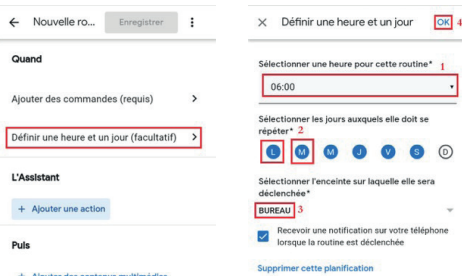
← Nouvelle ro... Enregistrer ⋮

Quand

Ajouter des commandes (requis) >

Définir une heure et un jour (facultatif) >

L'Assistant

+ Ajouter une action

Puis

+ Ajouter des contenus multimédia

× Définir une heure et un jour OK 4

Sélectionner une heure pour cette routine* 1

06:00

Sélectionner les jours auxquels elle doit se répéter* 2

L M M J V S D

Sélectionner l'enceinte sur laquelle elle sera déclenchée*

BUREAU 3

Recevoir une notification sur votre téléphone lorsque la routine est déclenchée

Supprimer cette planification